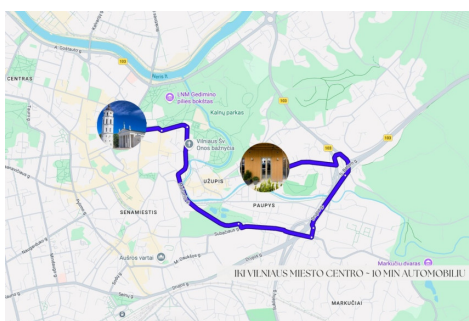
CENTRAS
LNM Gedimino pilies bokštas
Kalnų parkas
Vilniaus Šv. Dvasios bažnyčia
UŽUPIS
PAUPYS
SENAMIESTIS
Aušros vartai
Markučių dvaras
MARKUČIAI
IKI VILNIAUS MIESTO CENTRO ~ 10 MIN AUTOMOBILIU
Subačiaus g.
103
105
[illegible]